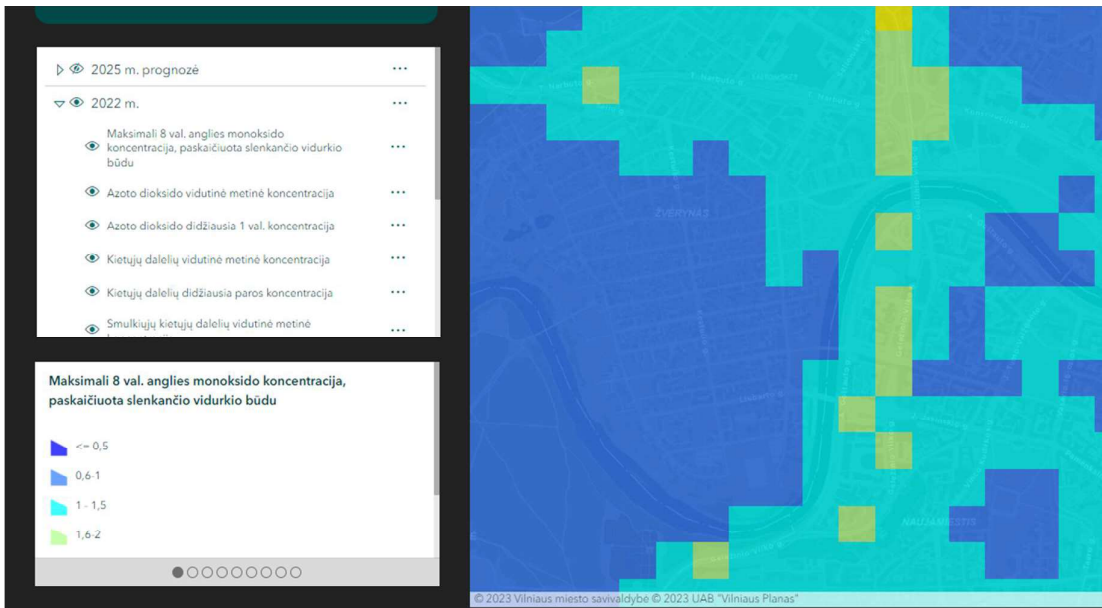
2025 m. prognozė ···

2022 m. ···

Maksimali 8 val. anglies monoksido koncentracija, paskaičiuota slenkančio vidurkio būdu ···

Azoto dioksido vidutinė metinė koncentracija ···

Azoto dioksido didžiausia 1 val. koncentracija ···

Kietųjų dalelių vidutinė metinė koncentracija ···

Kietųjų dalelių didžiausia paros koncentracija ···

Smulkiųjų kietųjų dalelių vidutinė metinė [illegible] ···

Maksimali 8 val. anglies monoksido koncentracija, paskaičiuota slenkančio vidurkio būdu

<= 0,5

0,6-1

1 - 1,5

1,6-2

ŽVERYNAS

NAUJAMIESTIS

© 2023 Vilniaus miesto savivaldybė © 2023 UAB "Vilniaus Planas"